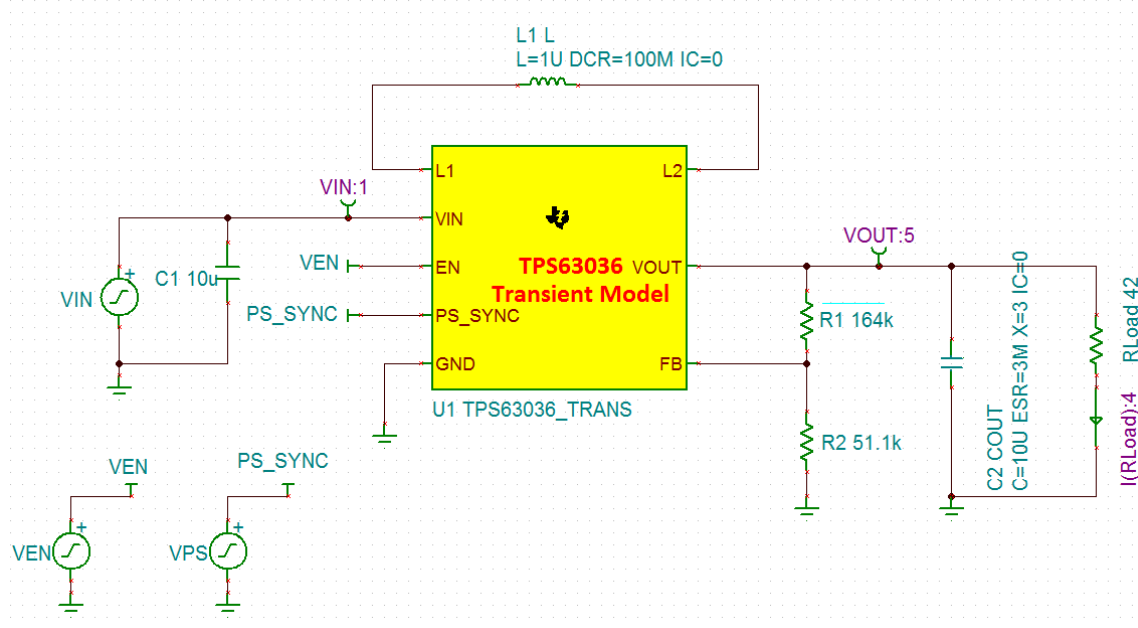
L1 L
L=1U DCR=100M IC=0

VIN:1

L1
L2
VIN
EN
PS_SYNC
GND
VOUT
FB

TPS63036
Transient Model

VIN
C1 10u
VEN
PS_SYNC

VOUT:5

R1 164k
R2 51.1k

C2 COUT
C=10U ESR=3M X=3 IC=0

RLoad 42
I(RLoad):4

U1 TPS63036_TRANS

VEN
PS_SYNC
VEN
VPS